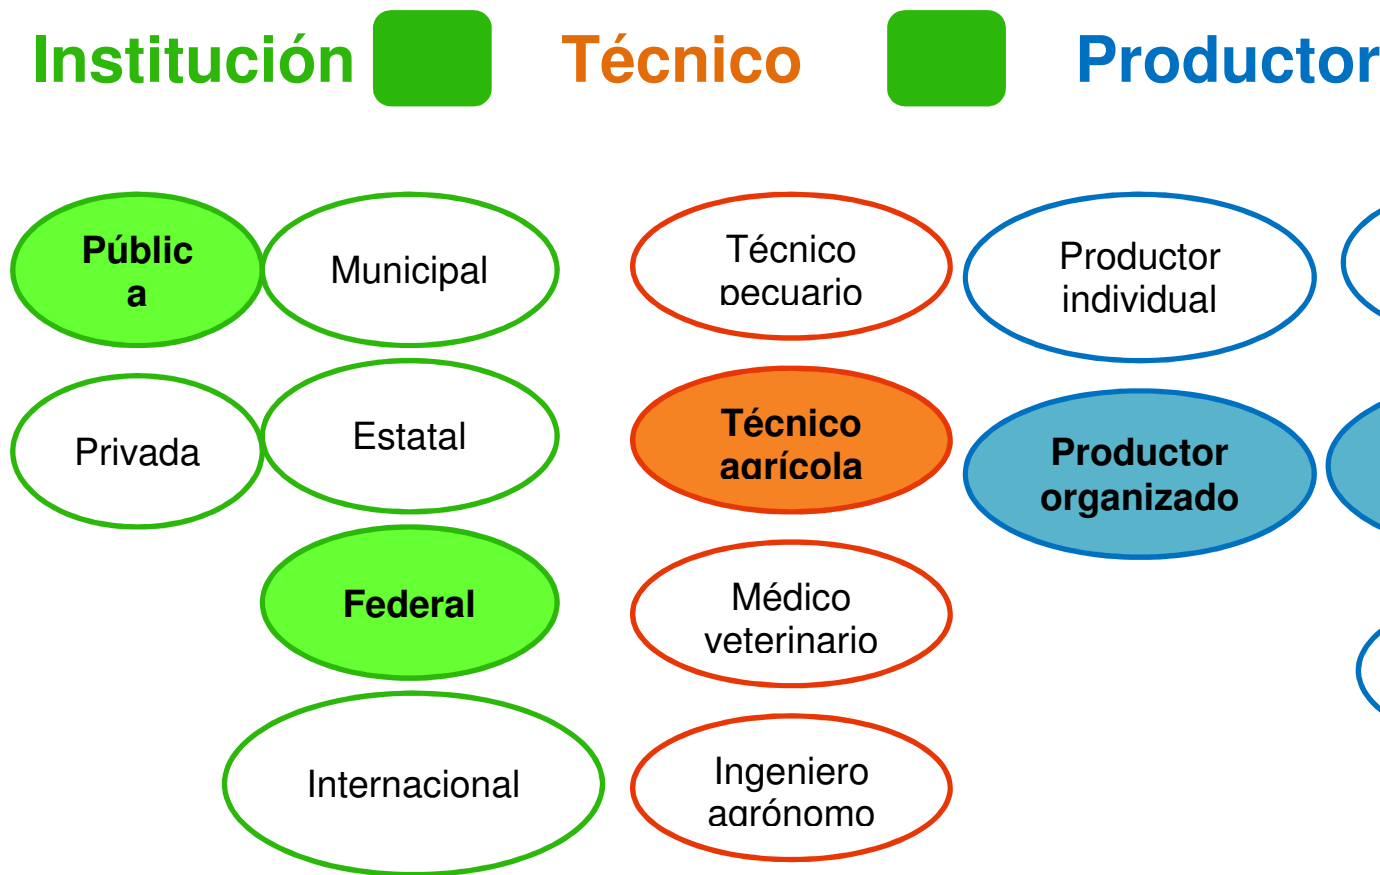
Institución Técnico Productor

Pública

Municipal

Técnico pecuario

Productor individual

Privada

Estatal

Técnico agrícola

Productor organizado

Federal

Médico veterinario

Internacional

Ingeniero agrónomo